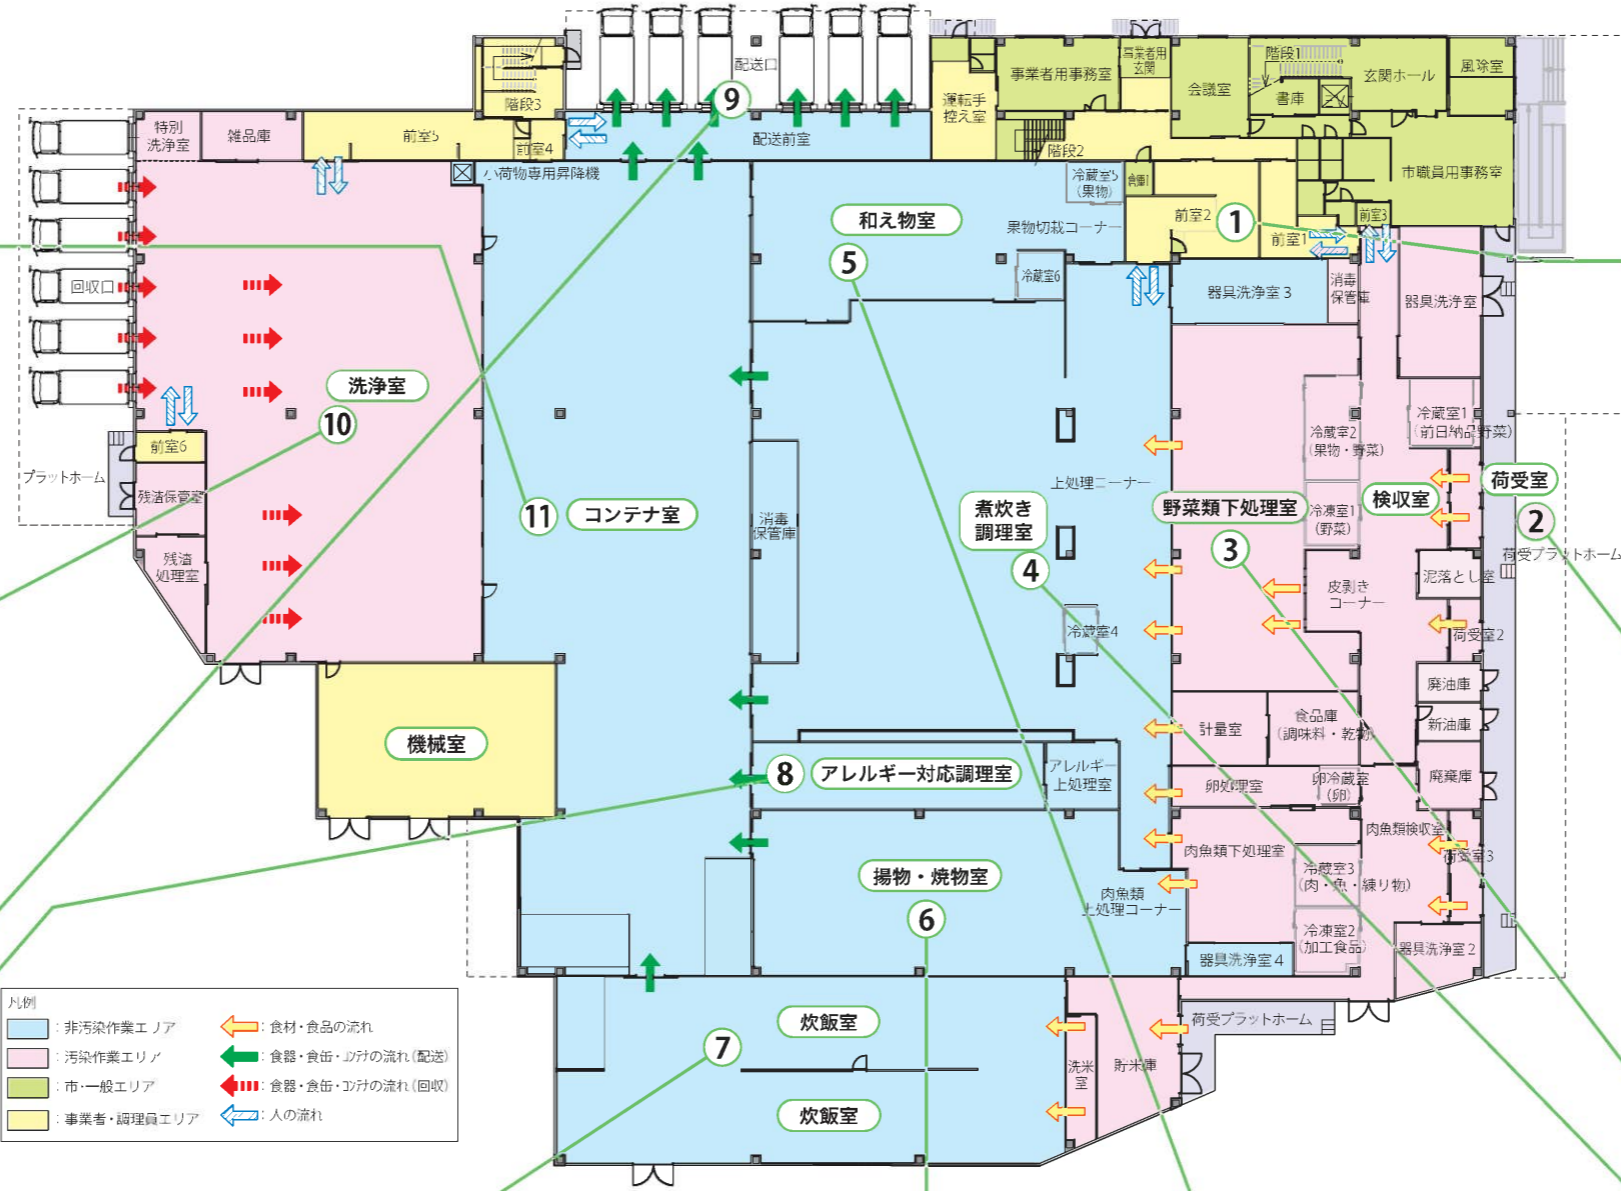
配送口
9
階段3
特別洗浄室
雑品庫
前室5
前室4
配送前室
運転手控え室
事業者用事務室
事業者用玄関
会議室
階段1
書庫
玄関ホール
風除室
階段2
市職員用事務室
小荷物専用昇降機
冷蔵室5（果物）
倉庫1
前室2
1
前室3
前室1
和え物室
5
果物切裁コーナー
冷蔵室6
器具洗浄室 3
消毒保管庫
器具洗浄室
回収口
洗浄室
10
前室6
プラットホーム
残渣保管室
残渣処理室
11
コンテナ室
消毒保管庫
上処理コーナー
煮炊き調理室
4
冷蔵室4
野菜類下処理室
3
冷蔵室2（果物・野菜）
冷凍室1（野菜）
皮剥きコーナー
検収室
冷蔵室1（前日納品野菜）
荷受室
2
荷受プラットホーム
泥落とし室
荷受室2
廃油庫
新油庫
廃棄庫
機械室
8
アレルギー対応調理室
アレルギー上処理室
計量室
食品庫（調味料・乾物）
卵処理室
卵冷蔵室（卵）
肉魚類検収室
荷受室3
肉魚類下処理室
冷蔵室3（肉・魚・練り物）
揚物・焼物室
6
肉魚類上処理コーナー
冷凍室2（加工食品）
器具洗浄室 4
器具洗浄室 2
荷受プラットホーム
炊飯室
7
炊飯室
洗米室
貯米庫
凡例
：非汚染作業エリア
：汚染作業エリア
：市・一般エリア
：事業者・調理員エリア
：食材・食品の流れ
：食器・食缶・コンテナの流れ（配送）
：食器・食缶・コンテナの流れ（回収）
：人の流れ